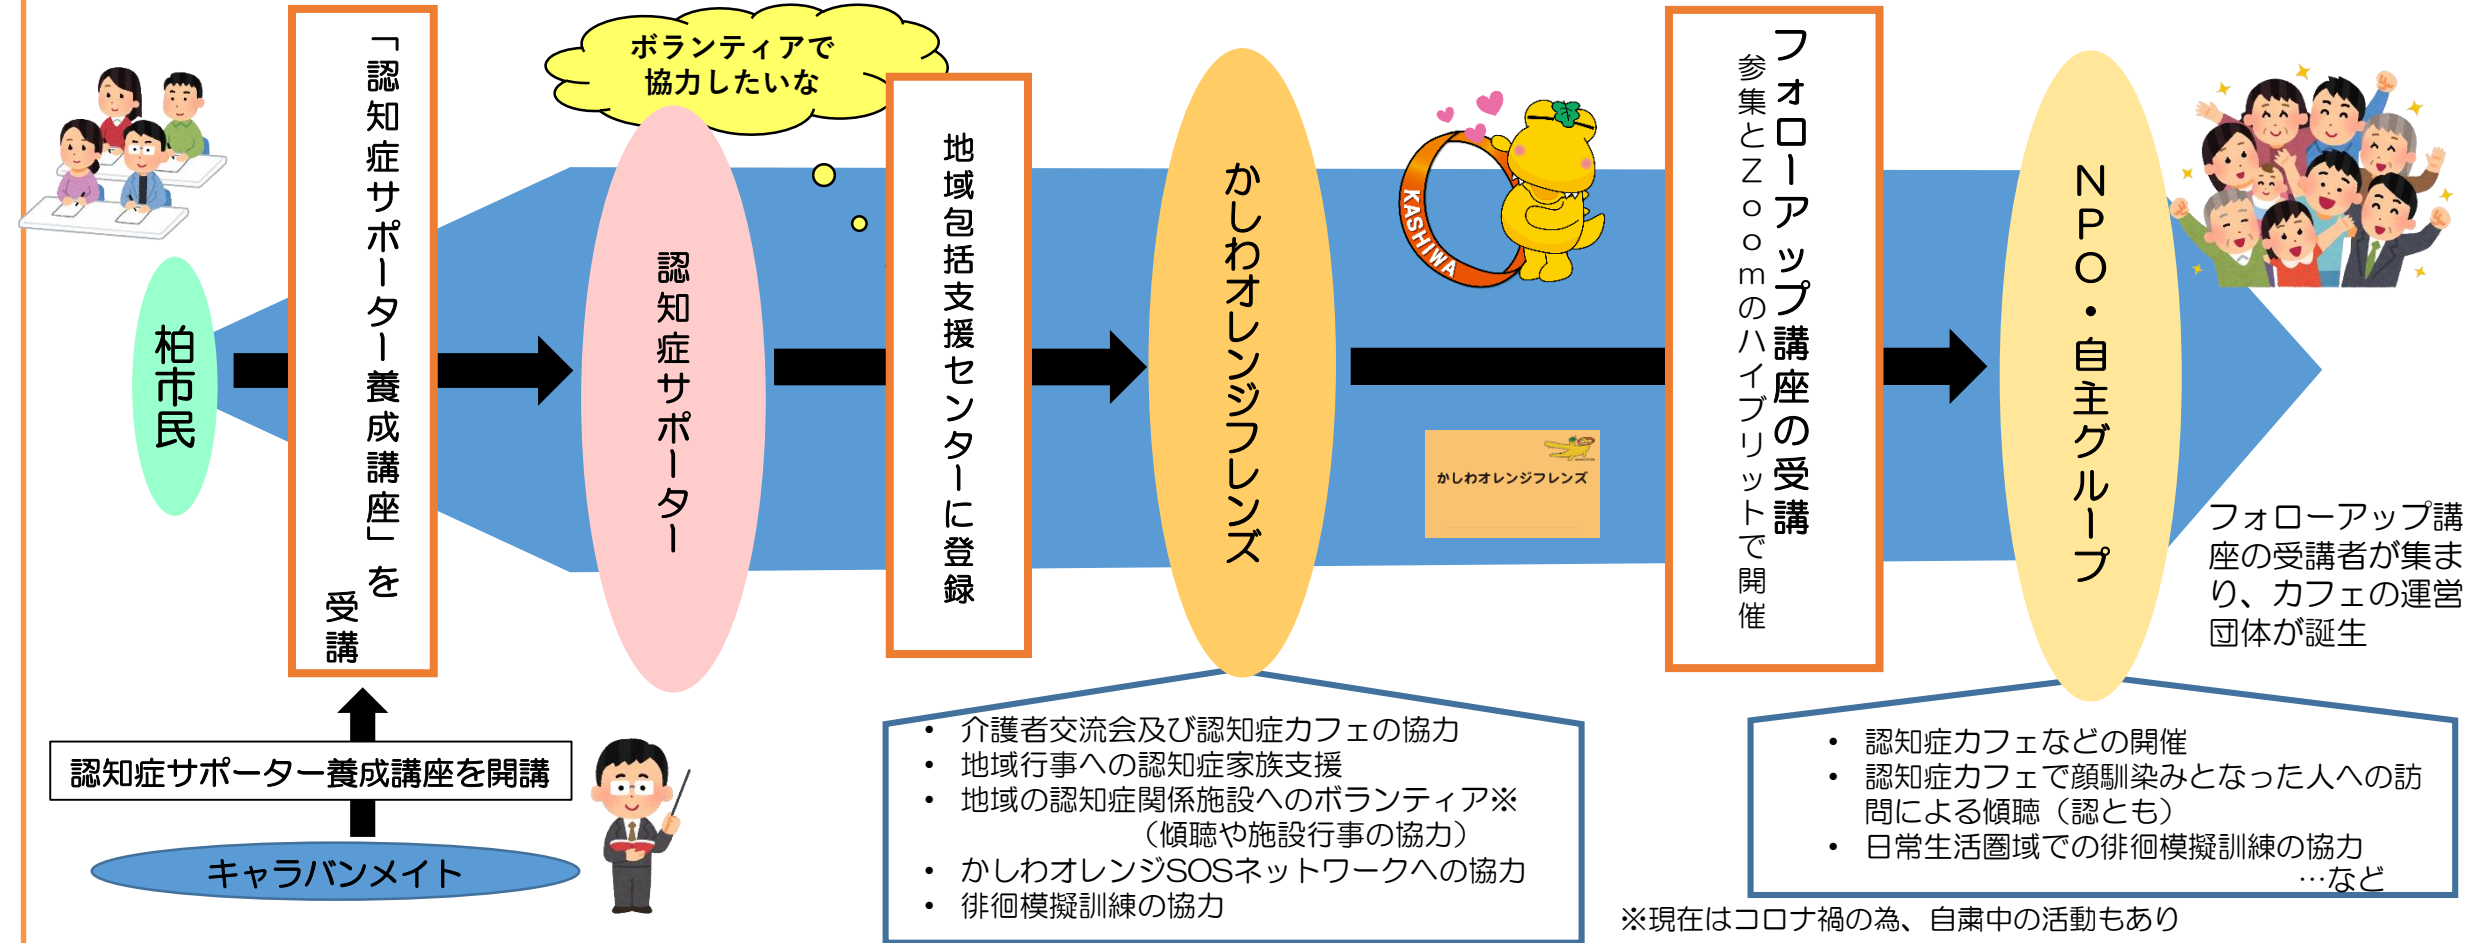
柏市民

「認知症サポーター養成講座」を受講

認知症サポーター養成講座を開講

キャラバンメイト

ボランティアで協力したいな

認知症サポーター

地域包括支援センターに登録

かしわオレンジフレンズ

KASHIWA

かしわオレンジフレンズ

- 介護者交流会及び認知症カフェの協力
- 地域行事への認知症家族支援
- 地域の認知症関係施設へのボランティア※（傾聴や施設行事の協力）
- かしわオレンジSOSネットワークへの協力
- 徘徊模擬訓練の協力

フォローアップ講座の受講

参集とZoomのハイブリットで開催

NPO・自主グループ

フォローアップ講座の受講者が集まり、カフェの運営団体が誕生

- 認知症カフェなどの開催
- 認知症カフェで顔馴染みとなった人への訪問による傾聴（認とも）
- 日常生活圏域での徘徊模擬訓練の協力
…など

※現在はコロナ禍の為、自粛中の活動もあり